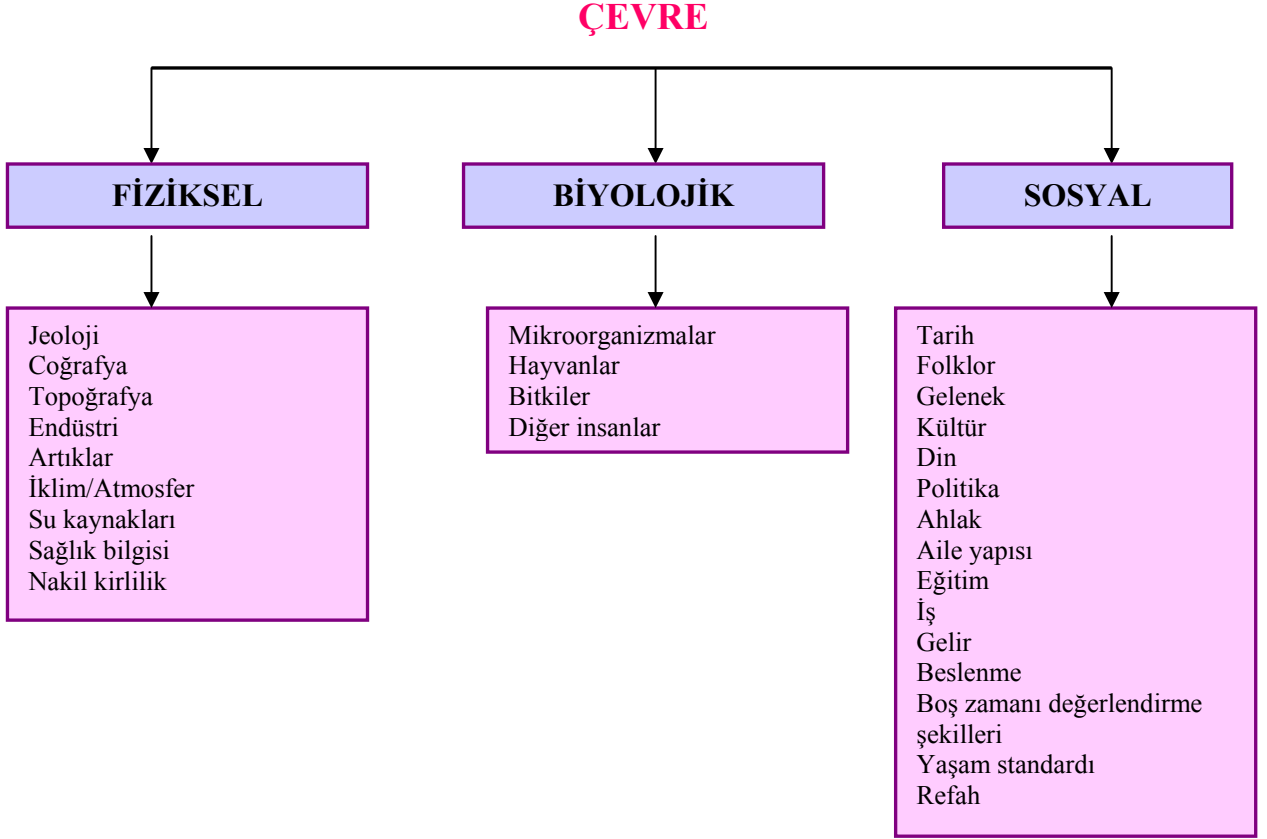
ÇEVRE

FİZİKSEL

BİYOLOJİK

SOSYAL

Jeoloji
Coğrafya
Topoğrafya
Endüstri
Artıklar
İklim/Atmosfer
Su kaynakları
Sağlık bilgisi
Nakil kirlilik

Mikroorganizmalar
Hayvanlar
Bitkiler
Diğer insanlar

Tarih
Folklor
Gelenek
Kültür
Din
Politika
Ahlak
Aile yapısı
Eğitim
İş
Gelir
Beslenme
Boş zamanı değerlendirme şekilleri
Yaşam standardı
Refah